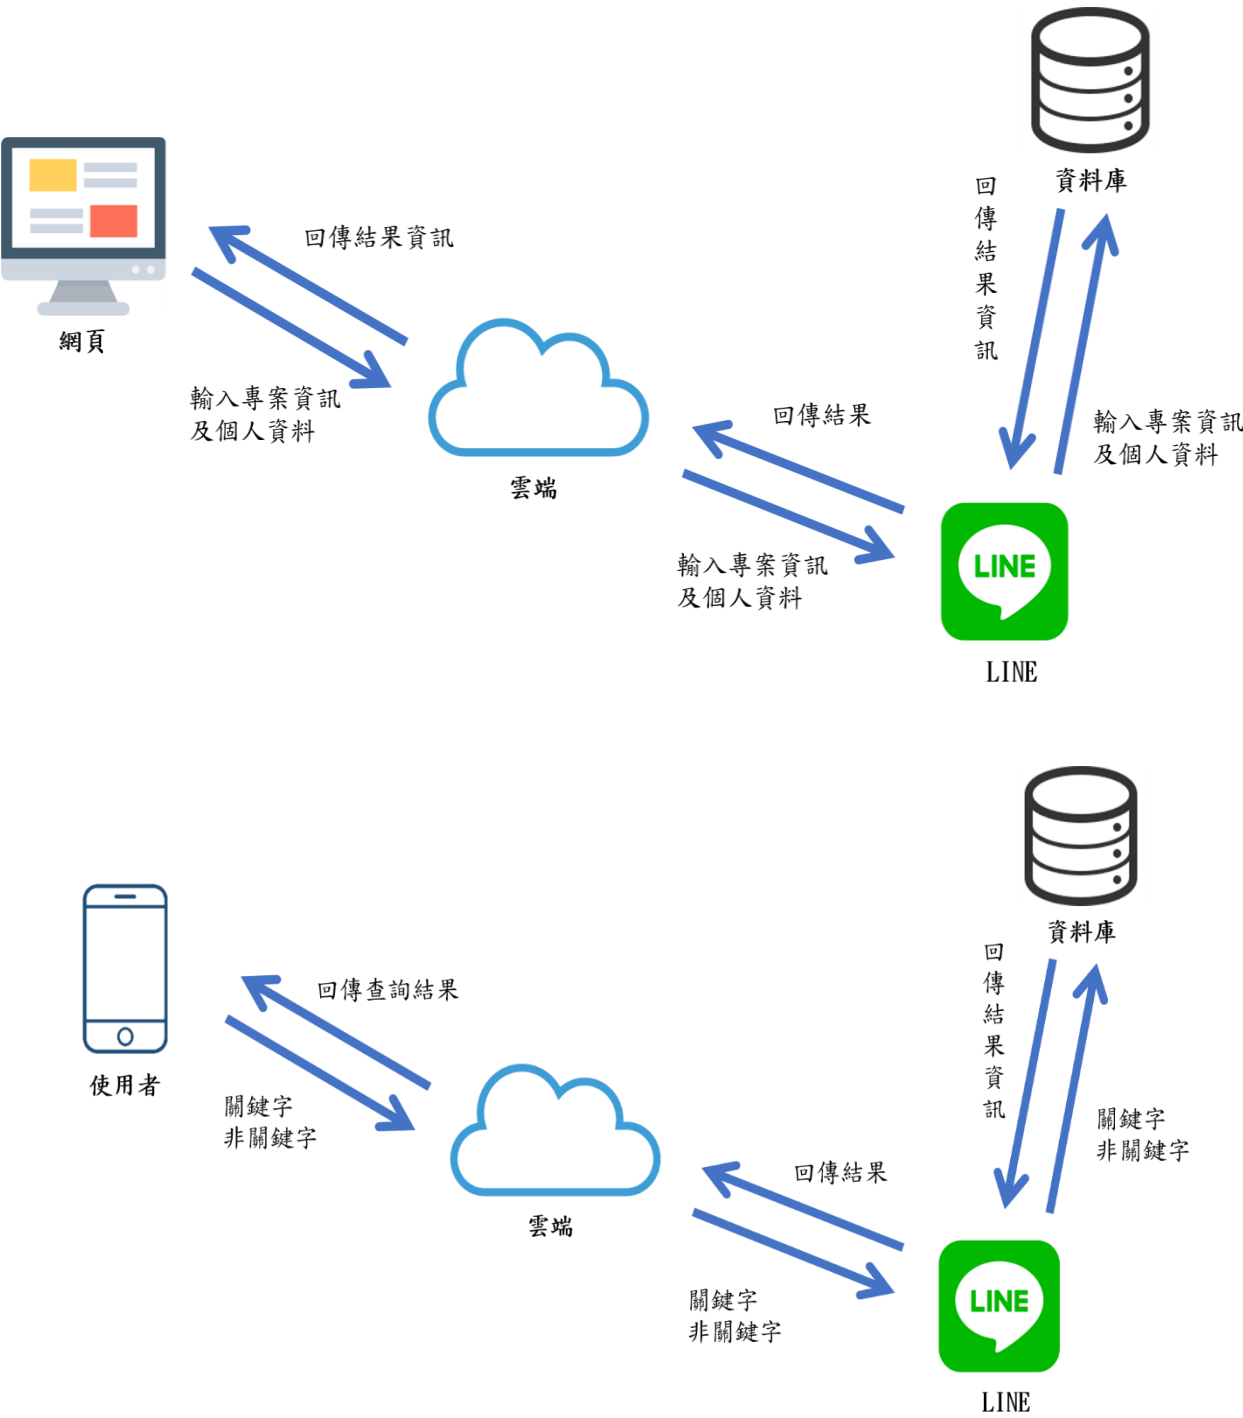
資料庫

回傳結果資訊

回傳結果資訊

網頁

輸入專案資訊
及個人資料

雲端

回傳結果

輸入專案資訊
及個人資料

輸入專案資訊
及個人資料

LINE

LINE

資料庫

回傳結果資訊

回傳查詢結果

使用者

關鍵字
非關鍵字

雲端

回傳結果

關鍵字
非關鍵字

關鍵字
非關鍵字

LINE

LINE